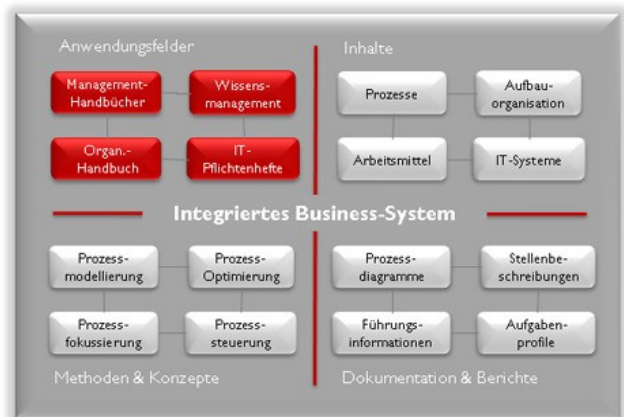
Anwendungsfelder

Management-Handbücher

Wissens-management

Organ.-Handbuch

IT-Pflichtenhefte

Inhalte

Prozesse

Aufbau-organisation

Arbeitsmittel

IT-Systeme

Integriertes Business-System

Prozess-modellierung

Prozess-Optimierung

Prozess-fokussierung

Prozess-steuerung

Methoden & Konzepte

Prozess-diagramme

Stellenbe-schreibungen

Führungs-informationen

Aufgaben-profile

Dokumentation & Berichte